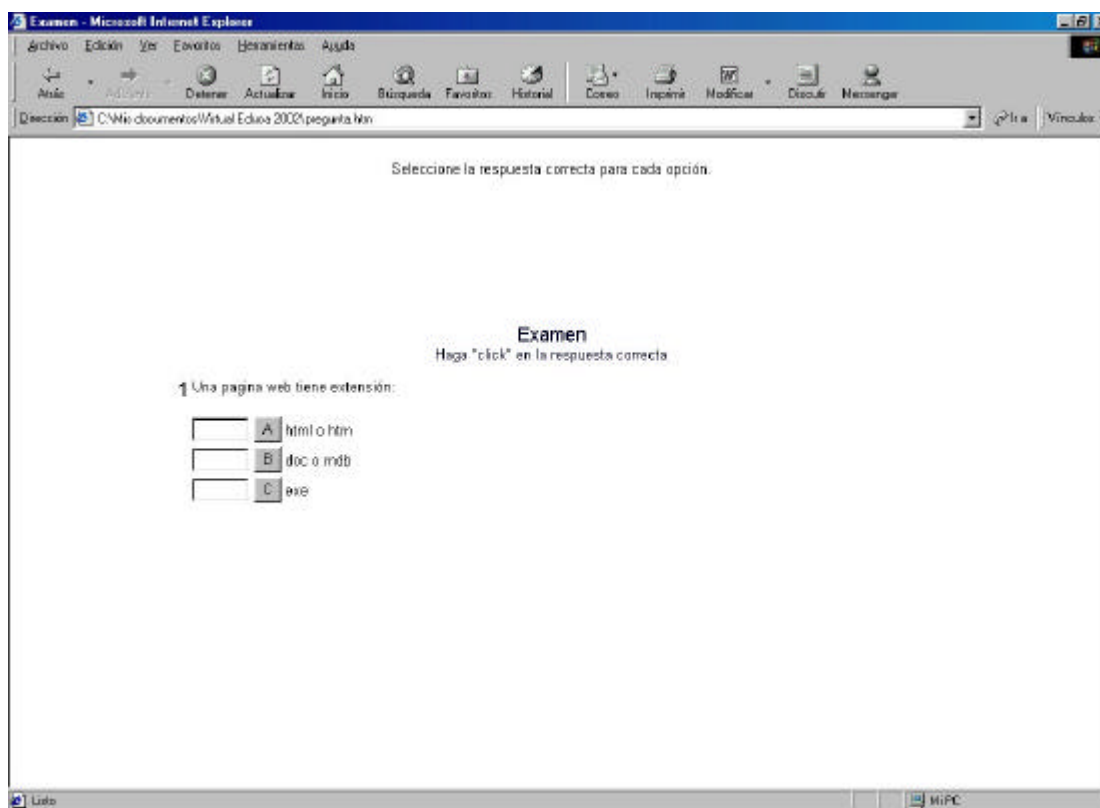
Examen - Microsoft Internet Explorer

Archivo Edición Ver Favoritos Herramientas Ayuda

Atrás Adelante Detener Actualizar Inicio Búsqueda Favoritos Historial Correo Imprimir Modificar Discutir Messenger

Dirección C:\Mis documentos\Virtual Educa 2002\pregunta.htm Ir a Vínculos

Seleccione la respuesta correcta para cada opción.

Examen
Haga "click" en la respuesta correcta

1 Una pagina web tiene extensión:

A html o htm
B doc o mdb
C exe

Listo
Mi PC